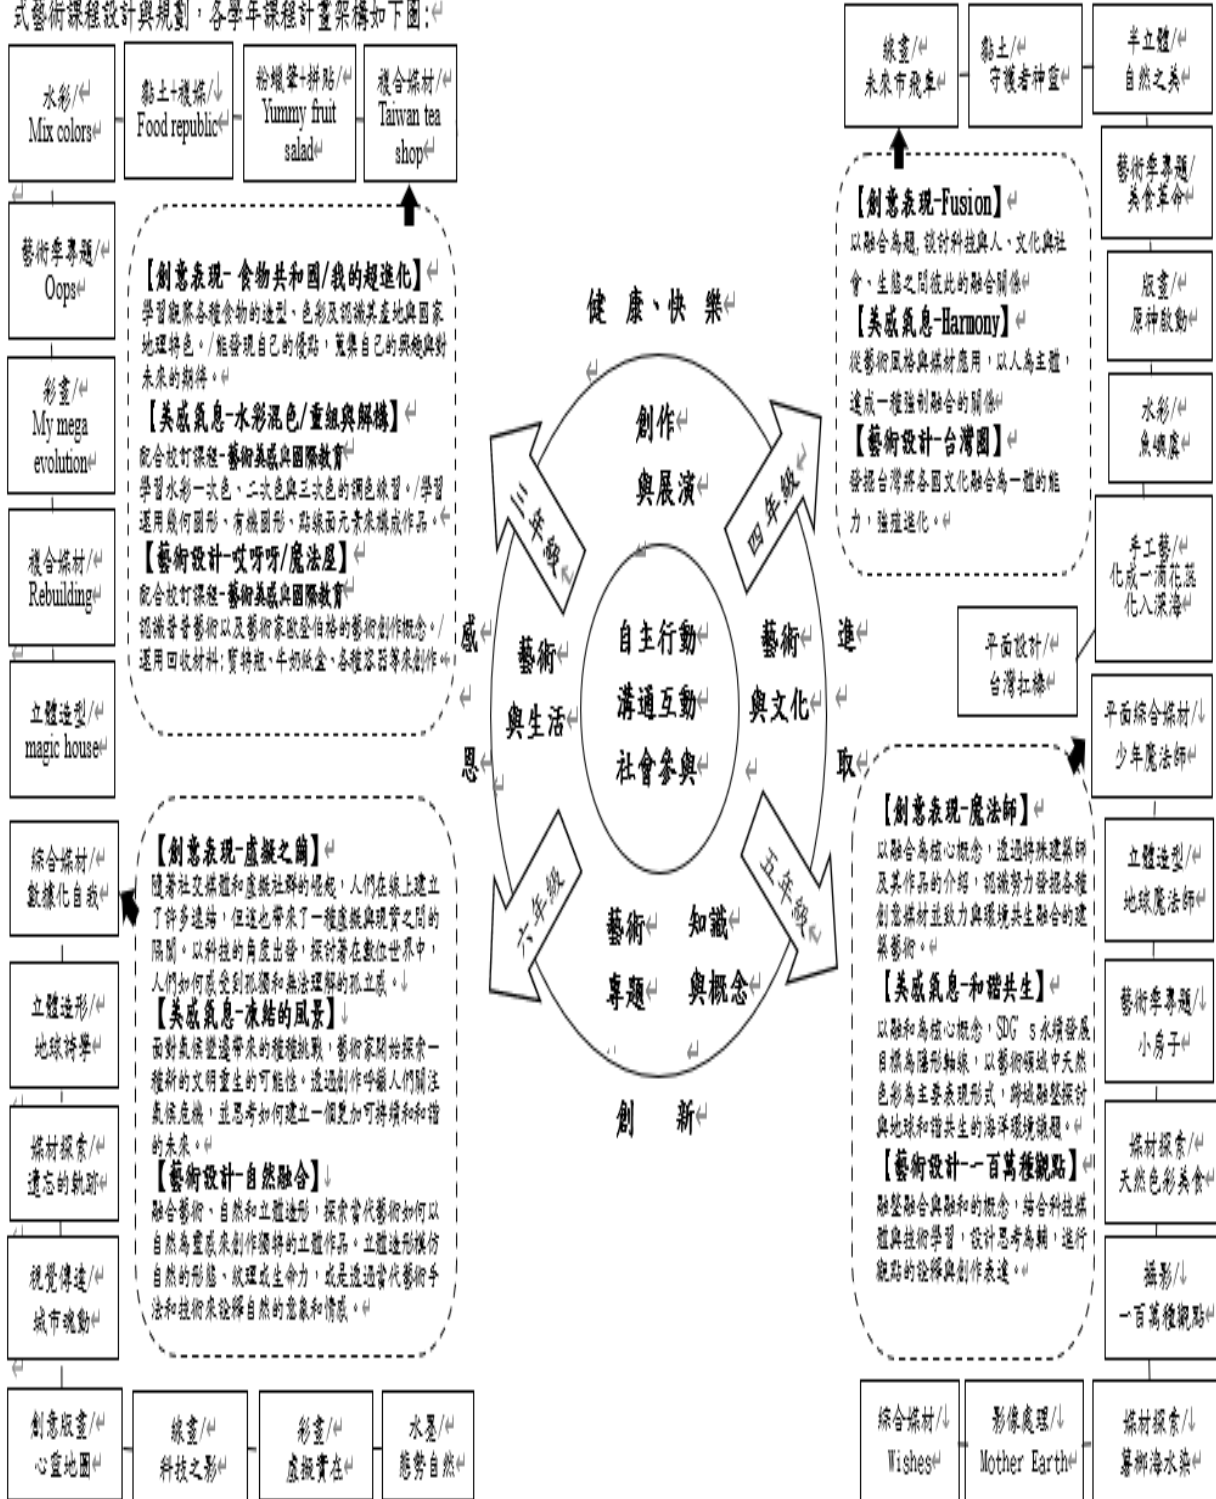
式藝術課程設計與規劃，各學年課程計畫架構如下圖:

水彩/
Mix colors

黏土+複媒/
Food republic

粉蠟筆+拼貼/
Yummy fruit salad

複合媒材/
Taiwan tea shop

藝術季專題/
Oops

彩畫/
My mega evolution

複合媒材/
Rebuilding

立體造型/
magic house

【創意表現- 食物共和國/我的超進化】
學習觀察各種食物的造型、色彩及認識其產地與國家地理特色。/能發現自己的優點，蒐集自己的興趣與對未來的期待。

【美感氣息-水彩混色/重組與解構】
配合校訂課程-藝術美感與國際教育
學習水彩一次色、二次色與三次色的調色練習。/學習運用幾何圖形、有機圖形、點線面元素來構成作品。

【藝術設計-哎呀呀/魔法屋】
配合校訂課程-藝術美感與國際教育
認識普普藝術以及藝術家歐登伯格的藝術創作概念。/運用回收材料:寶特瓶、牛奶紙盒、各種容器等來創作

綜合媒材/
數據化自我

立體造形/
地球誇擊

媒材探索/
遺忘的軌跡

視覺傳達/
城市魂動

【創意表現-虛擬之網】
隨著社交媒體和虛擬社群的崛起，人們在線上建立了許多連結，但這也帶來了一種虛擬與現實之間的隔閡。以科技的角度出發，探討著在數位世界中，人們如何感受到孤獨和無法理解的孤立感。

【美感氣息-凍結的風景】
面對氣候變遷帶來的種種挑戰，藝術家開始探索一種新的文明重生的可能性。透過創作呼籲人們關注氣候危機，並思考如何建立一個更加可持續和和諧的未來。

【藝術設計-自然融合】
融合藝術、自然和立體造形，探索當代藝術如何以自然為靈感來創作獨特的立體作品。立體造形模仿自然的形態、紋理或生命力，或是透過當代藝術手法和技術來詮釋自然的意象和情感。

創意版畫/
心靈地圖

線畫/
科技之影

彩畫/
虛擬實在

水墨/
態勢自然

健 康、快 樂

創作
與展演

三年級

四年級

藝術
與生活

自主行動
溝通互動
社會參與

藝術
與文化

感

恩

進

取

六年級

五年級

藝術
專題

知識
與概念

創 新

線畫/
未來市飛車

黏土/
守護者神獸

半立體/
自然之美

藝術季專題/
美食革命

版畫/
原神啟動

水彩/
魚鱗皮

手工藝/
化成一滴花莊
化入深海

平面設計/
台灣扛棒

【創意表現-Fusion】
以融合為題，設計科技與人、文化與社會、生態之間彼此的融合關係

【美感氣息-Harmony】
從藝術風格與媒材應用，以人為主體，達成一種強制融合的關係

【藝術設計-台灣圖】
發掘台灣將各國文化融合為一體的能力，強權進化。

平面綜合媒材/
少年魔法師

立體造型/
地球魔法師

藝術季專題/
小房子

媒材探索/
天然色彩美食

攝影/
一百萬種觀點

【創意表現-魔法師】
以融合為核心概念，透過特殊建築師及其作品的介紹，認識努力發掘各種創意媒材並致力與環境共生融合的建築藝術。

【美感氣息-和諧共生】
以融和為核心概念，SDG's永續發展目標為隱形軸線，以藝術領域中天然色彩為主要表現形式，跨域融整探討與地球和諧共生的海洋環境議題。

【藝術設計-一百萬種觀點】
融整融合與融和的概念，結合科技媒體與技術學習，設計思考為輔，進行觀點的詮釋與創作表達。

綜合媒材/
Wishes

影像處理/
Mother Earth

媒材探索/
募鄉海水染